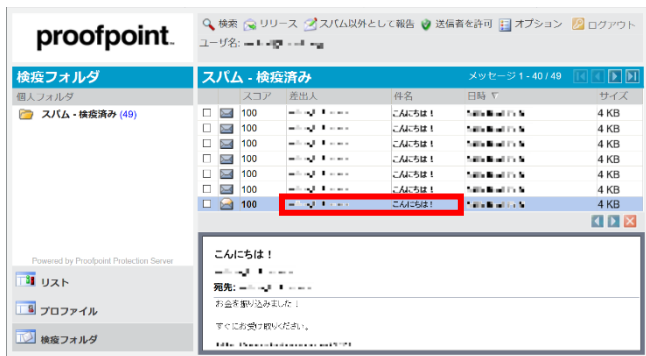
proofpoint.

検索 リリース スパム以外として報告 送信者を許可 オプション ログアウト
ユーザ名: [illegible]

検疫フォルダ
個人フォルダ
スパム - 検疫済み (49)

スパム - 検疫済み
メッセージ 1 - 40 / 49

| | | スコア | 差出人 | 件名 | 日時 | サイズ |
|---|---|---|---|---|---|---|
| | | 100 | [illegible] | こんにちは！ | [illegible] | 4 KB |
| | | 100 | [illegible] | こんにちは！ | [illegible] | 4 KB |
| | | 100 | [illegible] | こんにちは！ | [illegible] | 4 KB |
| | | 100 | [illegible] | こんにちは！ | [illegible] | 4 KB |
| | | 100 | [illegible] | こんにちは！ | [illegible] | 4 KB |
| | | 100 | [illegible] | こんにちは！ | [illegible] | 4 KB |
| | | 100 | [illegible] | こんにちは！ | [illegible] | 4 KB |

Powered by Proofpoint Protection Server

リスト
プロファイル
検疫フォルダ

こんにちは！
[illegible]
宛先: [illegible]
お金を振り込みました！

すぐにお受け取りください。

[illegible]